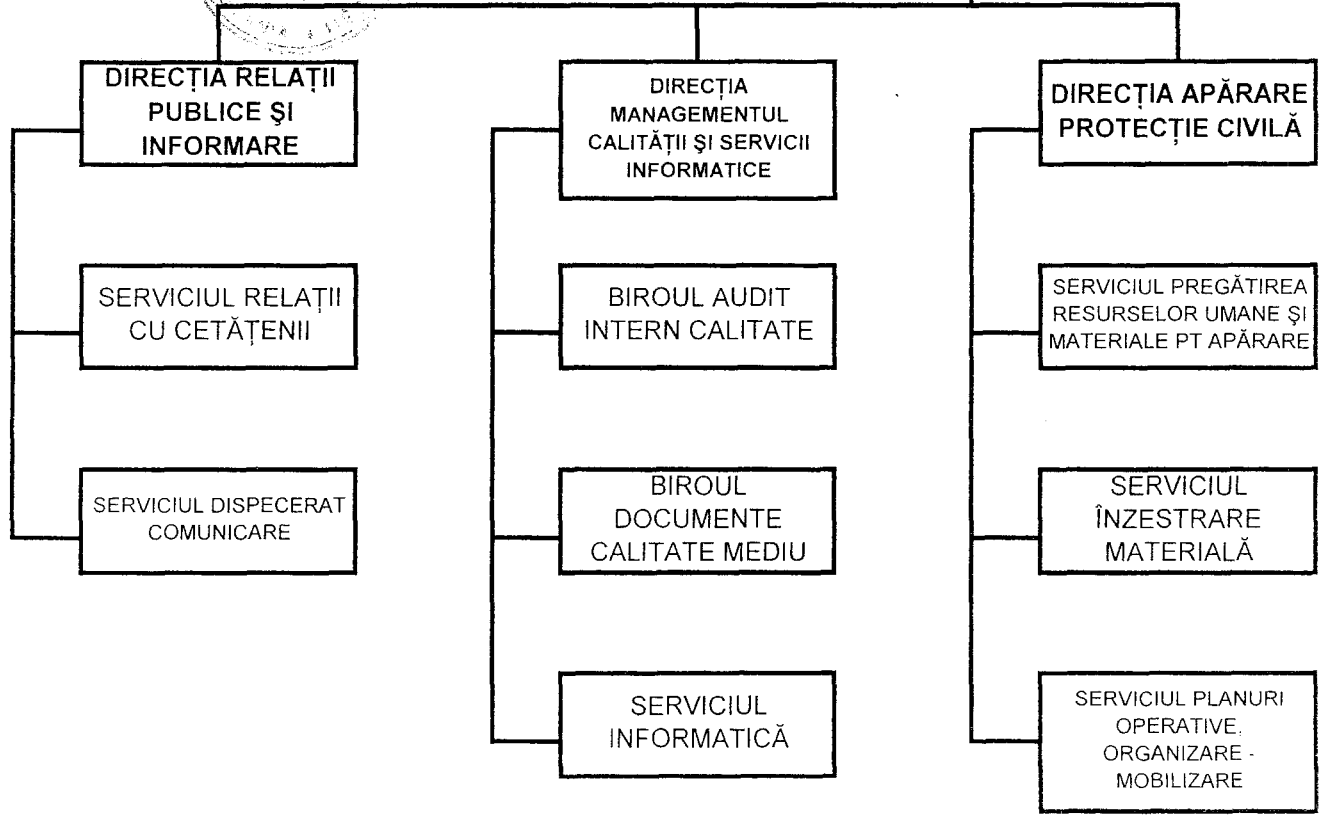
DIRECȚIA RELAȚII PUBLICE ŞI INFORMARE

SERVICIUL RELAȚII CU CETĂȚENII

SERVICIUL DISPECERAT COMUNICARE

DIRECȚIA MANAGEMENTUL CALITĂȚII ŞI SERVICII INFORMATICE

BIROUL AUDIT INTERN CALITATE

BIROUL DOCUMENTE CALITATE MEDIU

SERVICIUL INFORMATICĂ

DIRECȚIA APĂRARE PROTECȚIE CIVILĂ

SERVICIUL PREGĂTIREA RESURSELOR UMANE ŞI MATERIALE PT APĂRARE

SERVICIUL ÎNZESTRARE MATERIALĂ

SERVICIUL PLANURI OPERATIVE, ORGANIZARE - MOBILIZARE